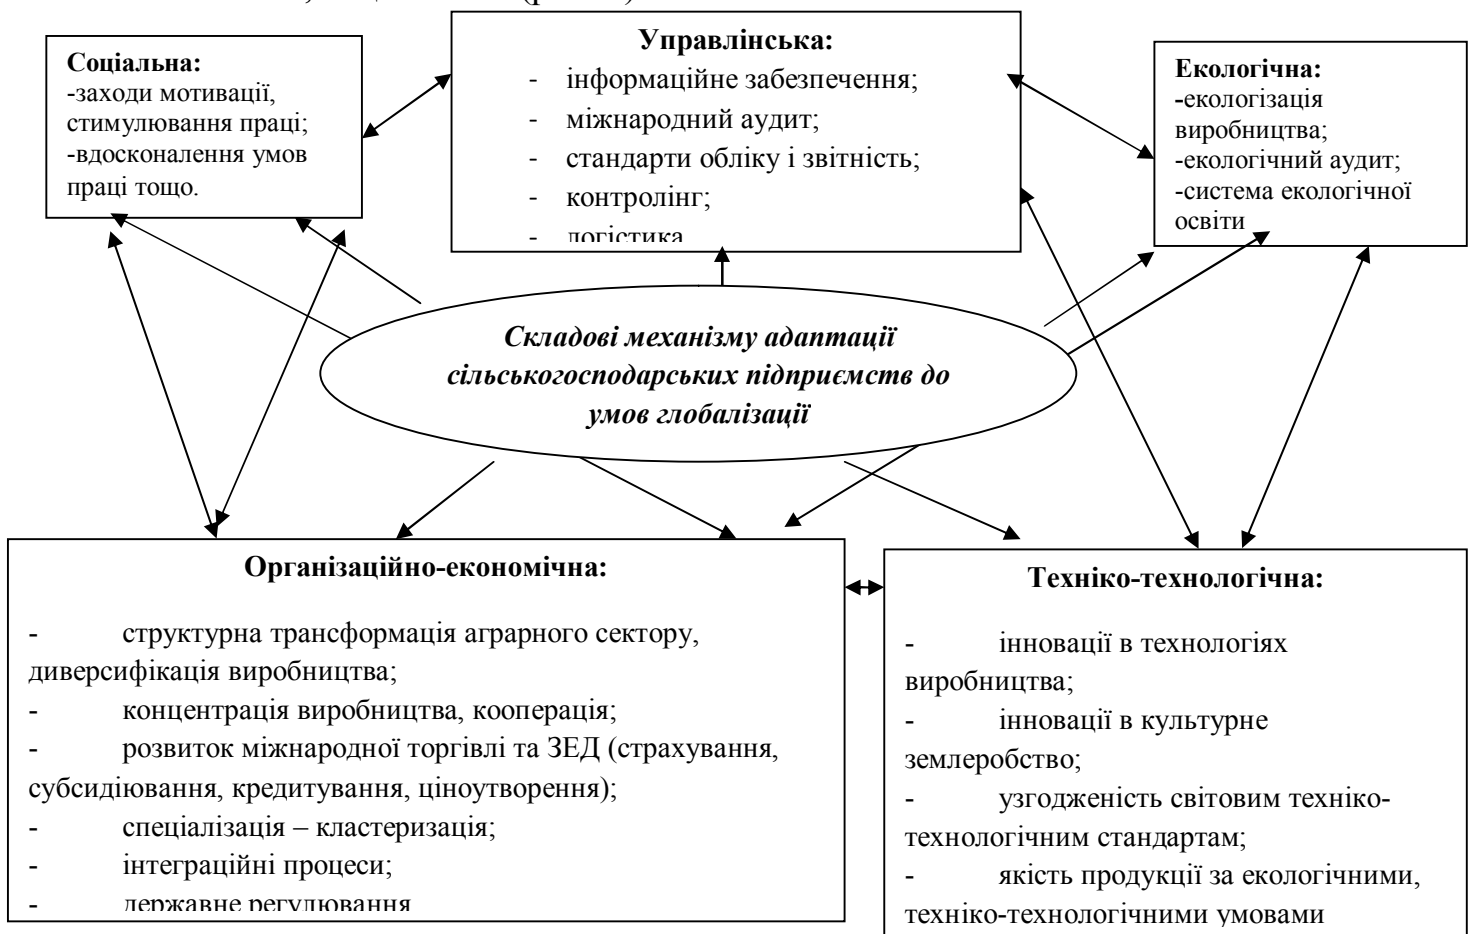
Соціальна:
-заходи мотивації, стимулювання праці;
-вдосконалення умов праці тощо.

Управлінська:
- інформаційне забезпечення;
- міжнародний аудит;
- стандарти обліку і звітність;
- контролінг;
- логістика

Екологічна:
-екологізація виробництва;
-екологічний аудит;
-система екологічної освіти

Складові механізму адаптації сільськогосподарських підприємств до умов глобалізації

Організаційно-економічна:
- структурна трансформація аграрного сектору, диверсифікація виробництва;
- концентрація виробництва, кооперація;
- розвиток міжнародної торгівлі та ЗЕД (страхування, субсидіювання, кредитування, ціноутворення);
- спеціалізація – кластеризація;
- інтеграційні процеси;
- державне регулювання

Техніко-технологічна:
- інновації в технологіях виробництва;
- інновації в культурне землеробство;
- узгодженість світовим техніко-технологічним стандартам;
- якість продукції за екологічними, техніко-технологічними умовами